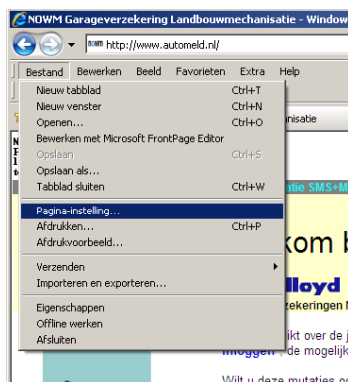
NOWM Garageverzekering Landbouwmechanisatie - Window

http://www.automeld.nl/

Bestand Bewerken Beeld Favorieten Extra Help

Nieuw tabblad Ctrl+T
Nieuw venster Ctrl+N
Openen... Ctrl+O
Bewerken met Microsoft FrontPage Editor
Opslaan Ctrl+S
Opslaan als...
Tabblad sluiten Ctrl+W
Pagina-instelling...
Afdrukken... Ctrl+P
Afdrukvoorbeeld...
Verzenden
Importeren en exporteren...
Eigenschappen
Offline werken
Afsluiten

nisatie

utatie SMS+M

kom b

lloyd

zekeringen N

ikt over de j

inloggen de mogelijk

Wilt u deze mutaties o